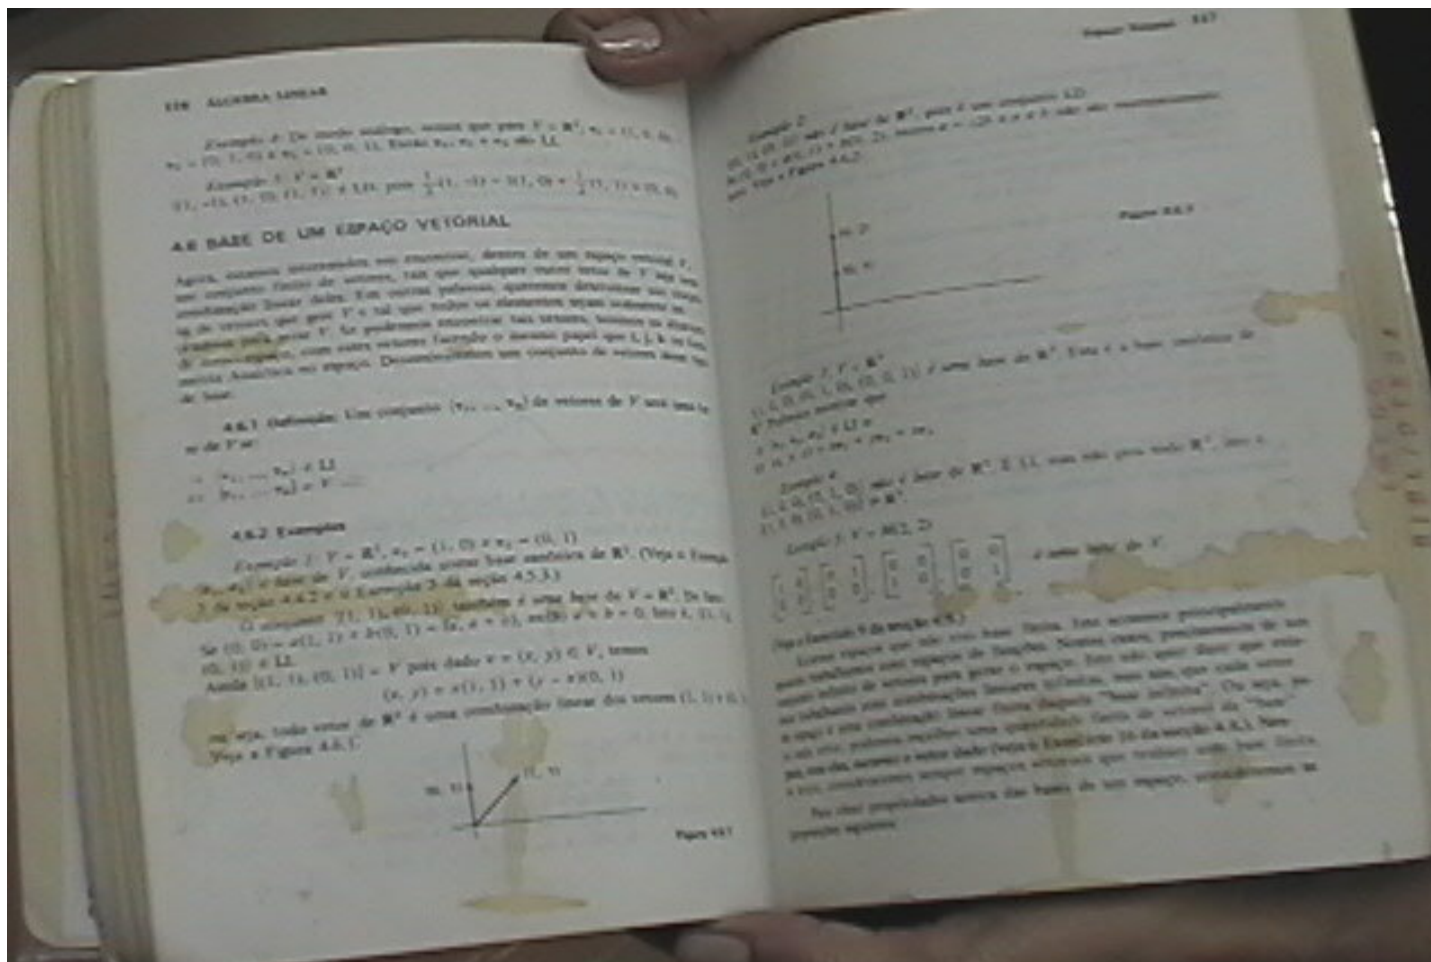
116 ÁLGEBRA LINEAR

Exemplo 4. De modo análogo, notamos que para $V = \mathbb{R}^3$, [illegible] são LI.

Exemplo 5. $V = \mathbb{R}^2$ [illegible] LD, pois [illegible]

4.6 BASE DE UM ESPAÇO VETORIAL

Agora, estamos interessados em encontrar, dentro de um espaço vetorial V, um conjunto finito de vetores, tais que qualquer outro vetor de V seja uma combinação linear deles. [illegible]

4.6.1 Definição. Um conjunto $\{v_1, ..., v_n\}$ de vetores de V será uma base de V se:

i) $\{v_1, ..., v_n\}$ é LI
ii) $[v_1, ..., v_n] = V$

4.6.2 Exemplos

Exemplo 1. $V = \mathbb{R}^2$, $e_1 = (1, 0)$ e $e_2 = (0, 1)$
$\{e_1, e_2\}$ é base de V, conhecida como base canônica de $\mathbb{R}^2$. (Veja o Exemplo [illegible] da seção 4.5.3.)
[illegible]

Se $(0, 0) = a(1, 1) + b(0, 1) = (a, a + b)$, então $a = b = 0$. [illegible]
$\{(1, 1), (0, 1)\}$ é LI.
Ainda $[(1, 1), (0, 1)] = V$ pois dado $v = (x, y) \in V$, temos
$(x, y) = x(1, 1) + (y - x)(0, 1)$
ou seja, todo vetor de $\mathbb{R}^2$ é uma combinação linear dos vetores (1, 1) e (0, 1).
Veja a Figura 4.6.1.

(0, 1)
(1, 1)

Figura 4.6.1

Espaço Vetorial 117

Exemplo 2. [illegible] não é base de $\mathbb{R}^2$, pois é um conjunto LD. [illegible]
Veja a Figura 4.6.2.

Figura 4.6.2

Exemplo 3. $V = \mathbb{R}^3$
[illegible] é uma base de $\mathbb{R}^3$. Esta é a base canônica de $\mathbb{R}^3$. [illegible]

Exemplo 4.
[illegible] não é base de $\mathbb{R}^3$. É LI, mas não gera todo $\mathbb{R}^3$. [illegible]

Exemplo 5. $V = M(2, 2)$
$\begin{bmatrix} 1 & 0 \\ 0 & 0 \end{bmatrix}, \begin{bmatrix} 0 & 1 \\ 0 & 0 \end{bmatrix}, \begin{bmatrix} 0 & 0 \\ 1 & 0 \end{bmatrix}, \begin{bmatrix} 0 & 0 \\ 0 & 1 \end{bmatrix}$ é uma base de V.

(Veja o Exercício 9 da seção 4.5.)

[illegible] Nestes casos, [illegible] "base infinita". Ou seja, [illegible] seção 4.5.) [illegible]

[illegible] propriedades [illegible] bases de um espaço, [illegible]
proposições seguintes.